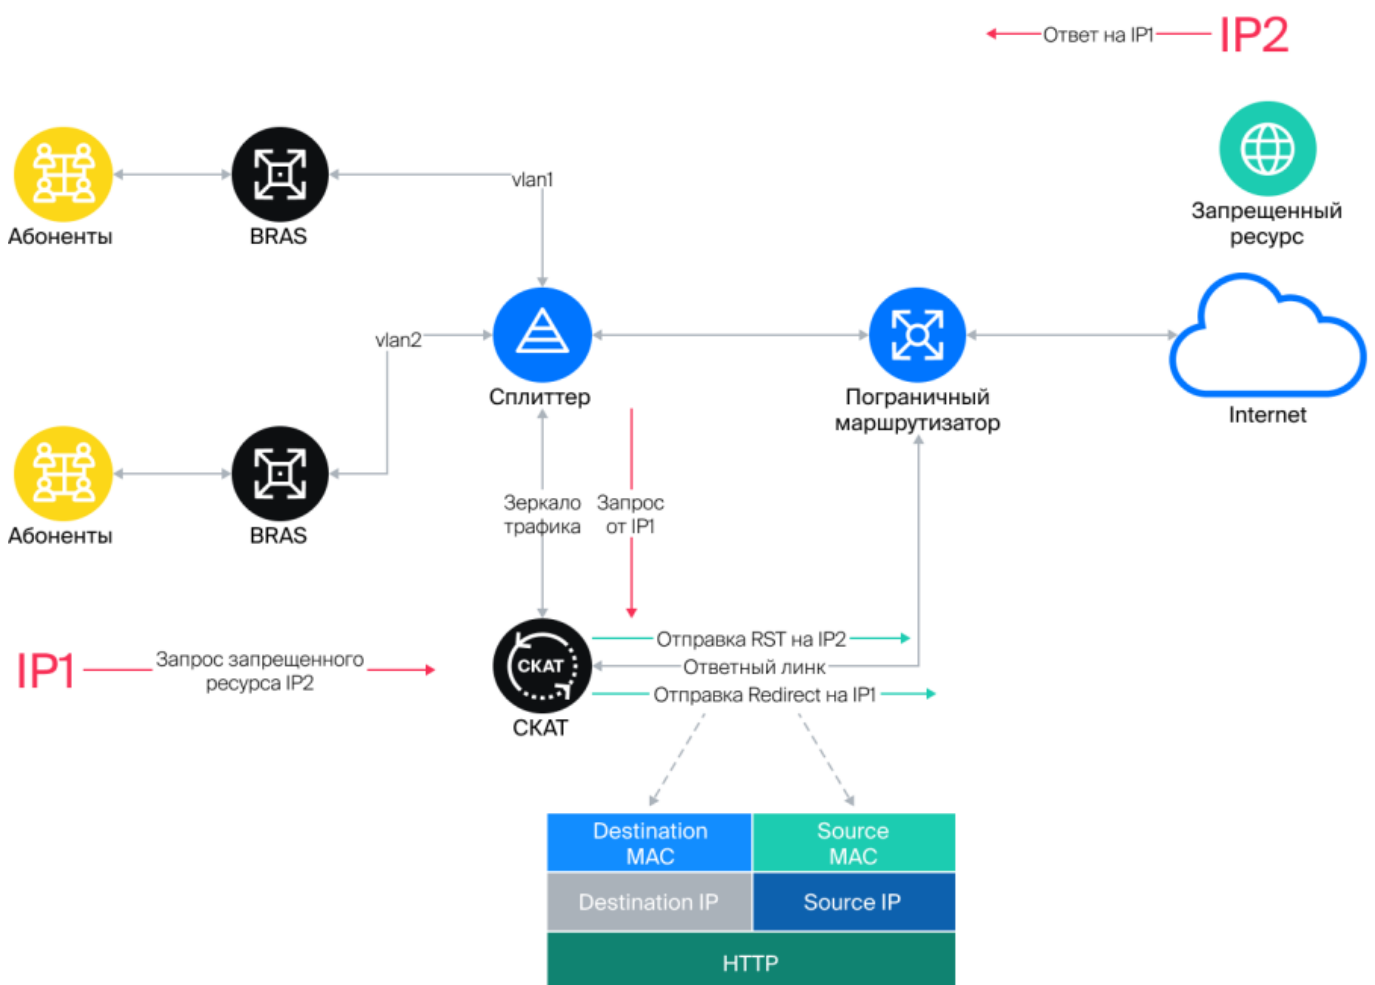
Ответ на IP1 IP2

Запрещенный ресурс

Абоненты

BRAS

vlan1

vlan2

Сплиттер

Пограничный маршрутизатор

Internet

Абоненты

BRAS

Зеркало трафика

Запрос от IP1

IP1

Запрос запрещенного ресурса IP2

СКАТ

СКАТ

Отправка RST на IP2

Ответный линк

Отправка Redirect на IP1

| Destination MAC | Source MAC |
|---|---|
| Destination IP | Source IP |
| HTTP | |